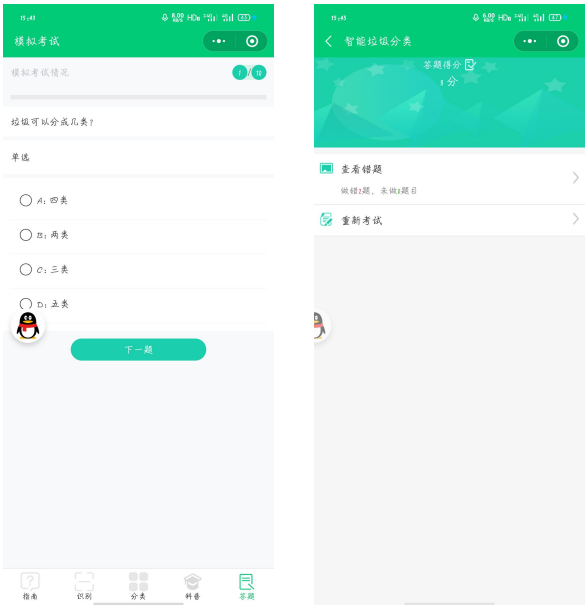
15:43

模拟考试

模拟考试情况

1 / 10

垃圾可以分成几类？

单选

A：四类

B：两类

C：三类

D：五类

下一题

指南

识别

分类

科普

答题

15:43

智能垃圾分类

答题得分

1分

查看错题

做错1题，未做1题目

重新考试